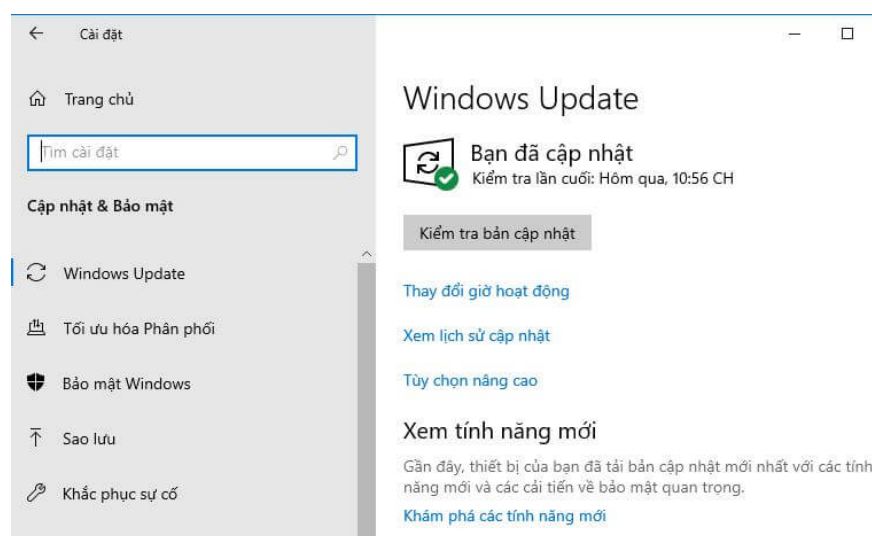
Cài đặt

Trang chủ

Tìm cài đặt

Cập nhật & Bảo mật

Windows Update

Tối ưu hóa Phân phối

Bảo mật Windows

Sao lưu

Khắc phục sự cố

Windows Update

Bạn đã cập nhật
Kiểm tra lần cuối: Hôm qua, 10:56 CH

Kiểm tra bản cập nhật

Thay đổi giờ hoạt động

Xem lịch sử cập nhật

Tùy chọn nâng cao

Xem tính năng mới

Gần đây, thiết bị của bạn đã tải bản cập nhật mới nhất với các tính năng mới và các cải tiến về bảo mật quan trọng.

Khám phá các tính năng mới